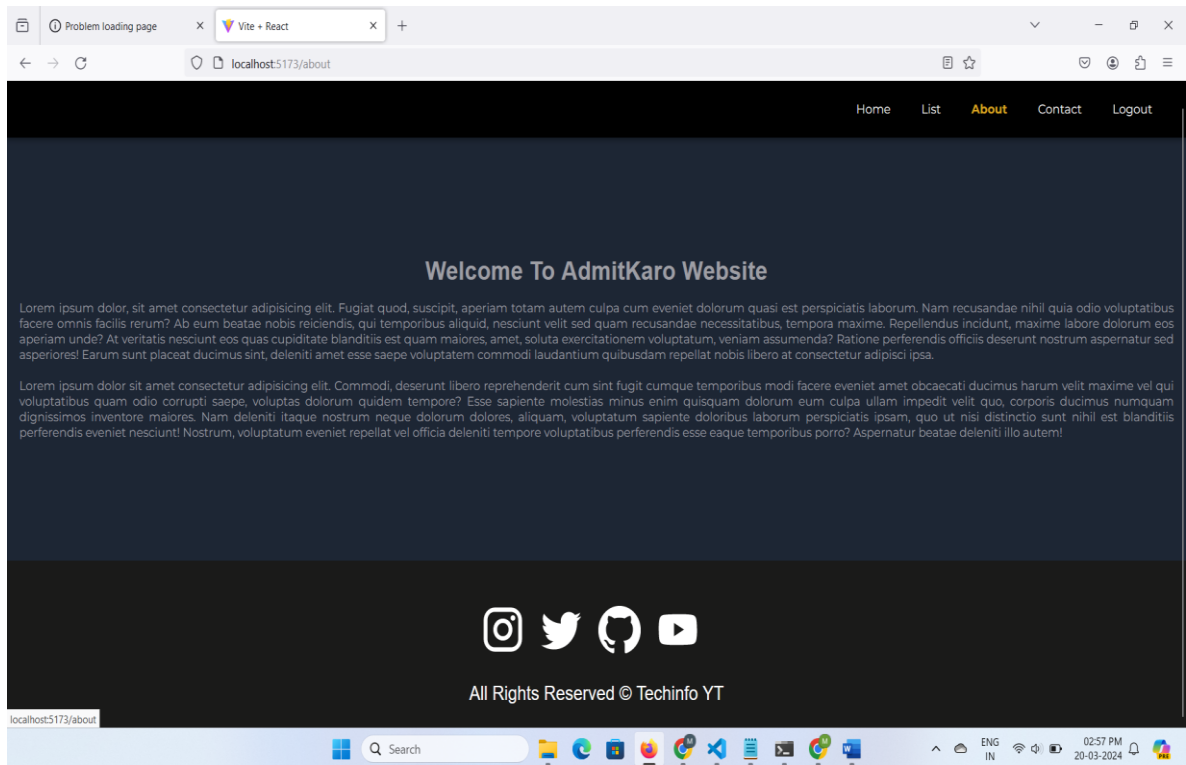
Problem loading page
Vite + React
localhost:5173/about

Home List About Contact Logout

Welcome To AdmitKaro Website

Lorem ipsum dolor, sit amet consectetur adipisicing elit. Fugiat quod, suscipit, aperiam totam autem culpa cum eveniet dolorum quasi est perspiciatis laborum. Nam recusandae nihil quia odio voluptatibus facere omnis facilis rerum? Ab eum beatae nobis reiciendis, qui temporibus aliquid, nesciunt velit sed quam recusandae necessitatibus, tempora maxime. Repellendus incidunt, maxime labore dolorum eos aperiam unde? At veritatis nesciunt eos quas cupiditate blanditiis est quam maiores, amet, soluta exercitationem voluptatum, veniam assumenda? Ratione perferendis officiis deserunt nostrum aspernatur sed asperiores! Earum sunt placeat ducimus sint, deleniti amet esse saepe voluptatem commodi laudantium quibusdam repellat nobis libero at consectetur adipisci ipsa.

Lorem ipsum dolor sit amet consectetur adipisicing elit. Commodi, deserunt libero reprehenderit cum sint fugit cumque temporibus modi facere eveniet amet obcaecati ducimus harum velit maxime vel qui voluptatibus quam odio corrupti saepe, voluptas dolorum quidem tempore? Esse sapiente molestias minus enim quisquam dolorum eum culpa ullam impedit velit quo, corporis ducimus numquam dignissimos inventore maiores. Nam deleniti itaque nostrum neque dolorum dolores, aliquam, voluptatum sapiente doloribus laborum perspiciatis ipsam, quo ut nisi distinctio sunt nihil est blanditiis perferendis eveniet nesciunt! Nostrum, voluptatum eveniet repellat vel officia deleniti tempore voluptatibus perferendis esse eaque temporibus porro? Aspernatur beatae deleniti illo autem!

All Rights Reserved © Techinfo YT

localhost:5173/about

Search

ENG IN 02:57 PM 20-03-2024